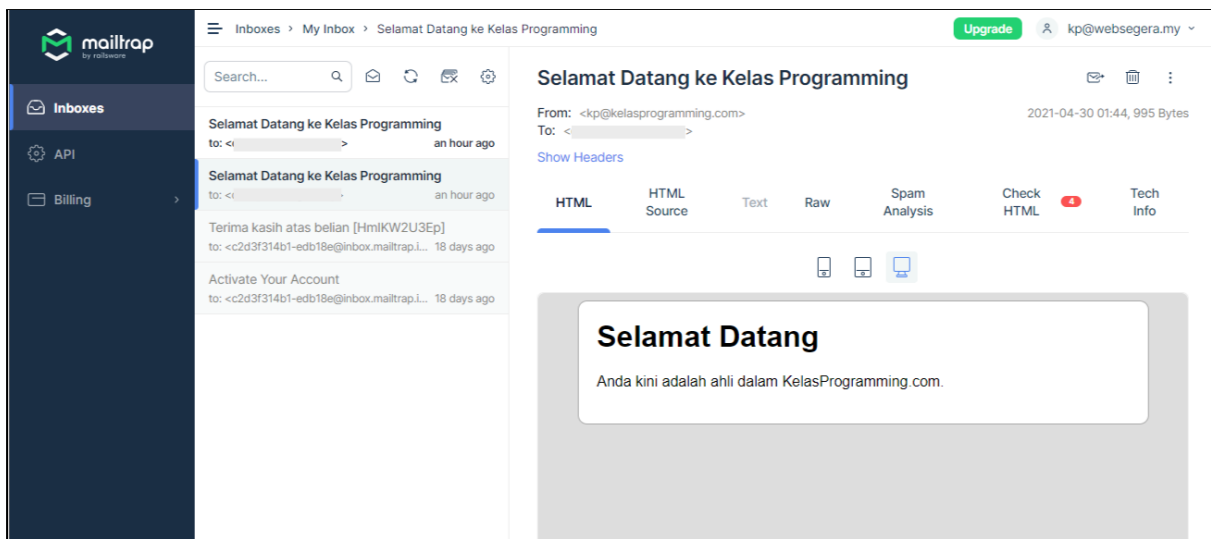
mailtrap
by railsware

Inboxes
API
Billing

Inboxes > My Inbox > Selamat Datang ke Kelas Programming

Upgrade
kp@websegera.my

Search...

Selamat Datang ke Kelas Programming
to: <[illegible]>
an hour ago

Selamat Datang ke Kelas Programming
to: <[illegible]
an hour ago

Terima kasih atas belian [HmIKW2U3Ep]
to: <c2d3f314b1-edb18e@inbox.mailtrap.i...
18 days ago

Activate Your Account
to: <c2d3f314b1-edb18e@inbox.mailtrap.i...
18 days ago

Selamat Datang ke Kelas Programming

From: <kp@kelasprogramming.com>
To: <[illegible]>

2021-04-30 01:44, 995 Bytes

Show Headers

HTML
HTML Source
Text
Raw
Spam Analysis
Check HTML 4
Tech Info

Selamat Datang

Anda kini adalah ahli dalam KelasProgramming.com.